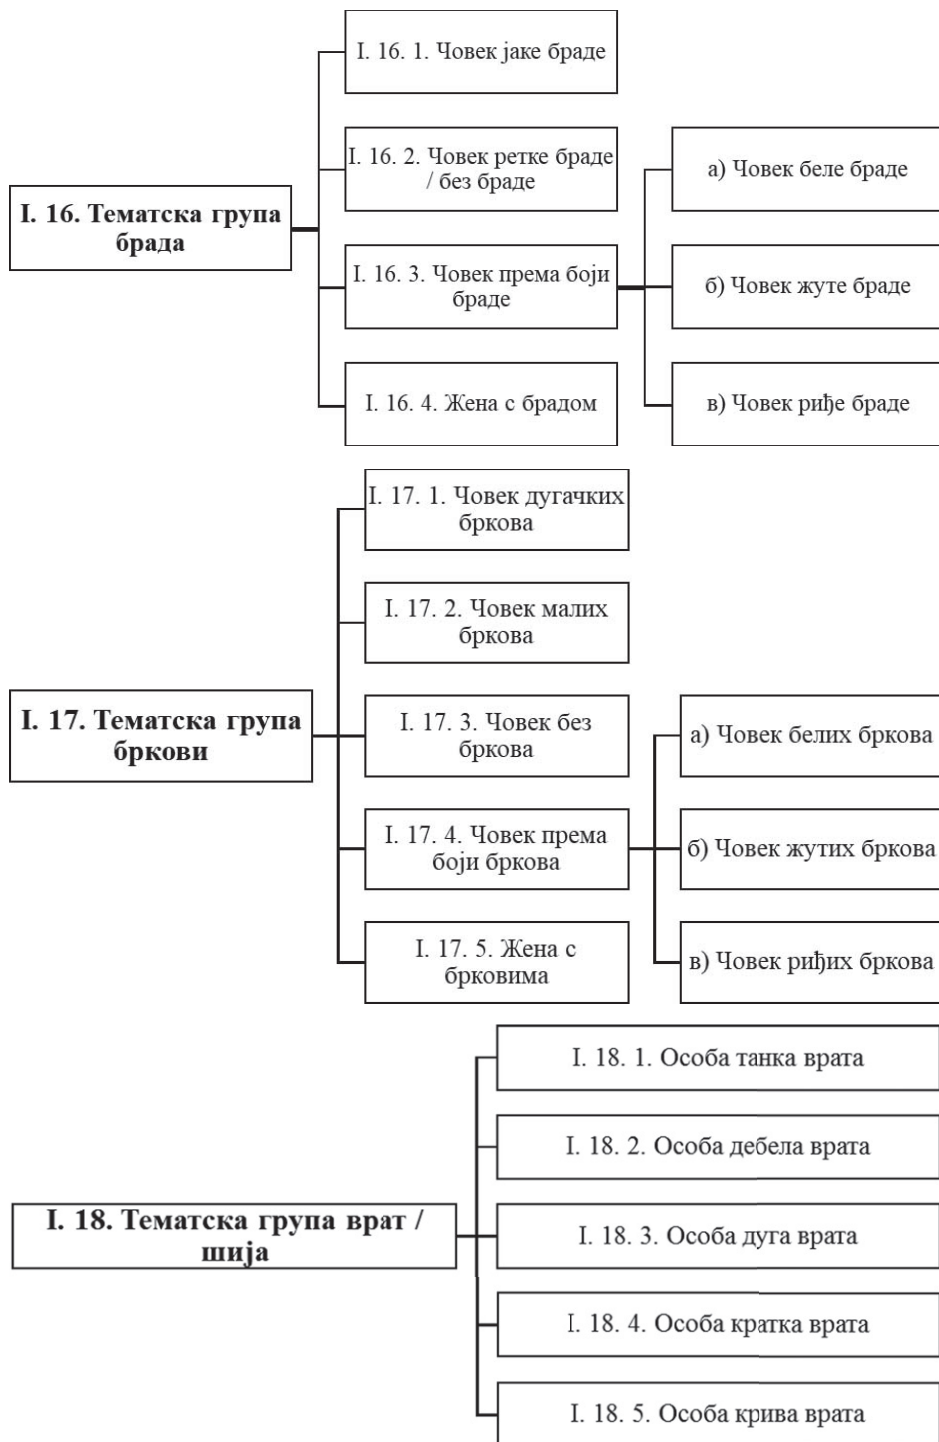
I. 16. Тематска група брада

I. 16. 1. Човек јаке браде

I. 16. 2. Човек ретке браде / без браде

I. 16. 3. Човек према боји браде

а) Човек беле браде

б) Човек жуте браде

в) Човек риђе браде

I. 16. 4. Жена с брадом

I. 17. Тематска група бркови

I. 17. 1. Човек дугачких бркова

I. 17. 2. Човек малих бркова

I. 17. 3. Човек без бркова

I. 17. 4. Човек према боји бркова

а) Човек белих бркова

б) Човек жутих бркова

в) Човек риђих бркова

I. 17. 5. Жена с брковима

I. 18. Тематска група врат / шија

I. 18. 1. Особа танка врата

I. 18. 2. Особа дебела врата

I. 18. 3. Особа дуга врата

I. 18. 4. Особа кратка врата

I. 18. 5. Особа крива врата